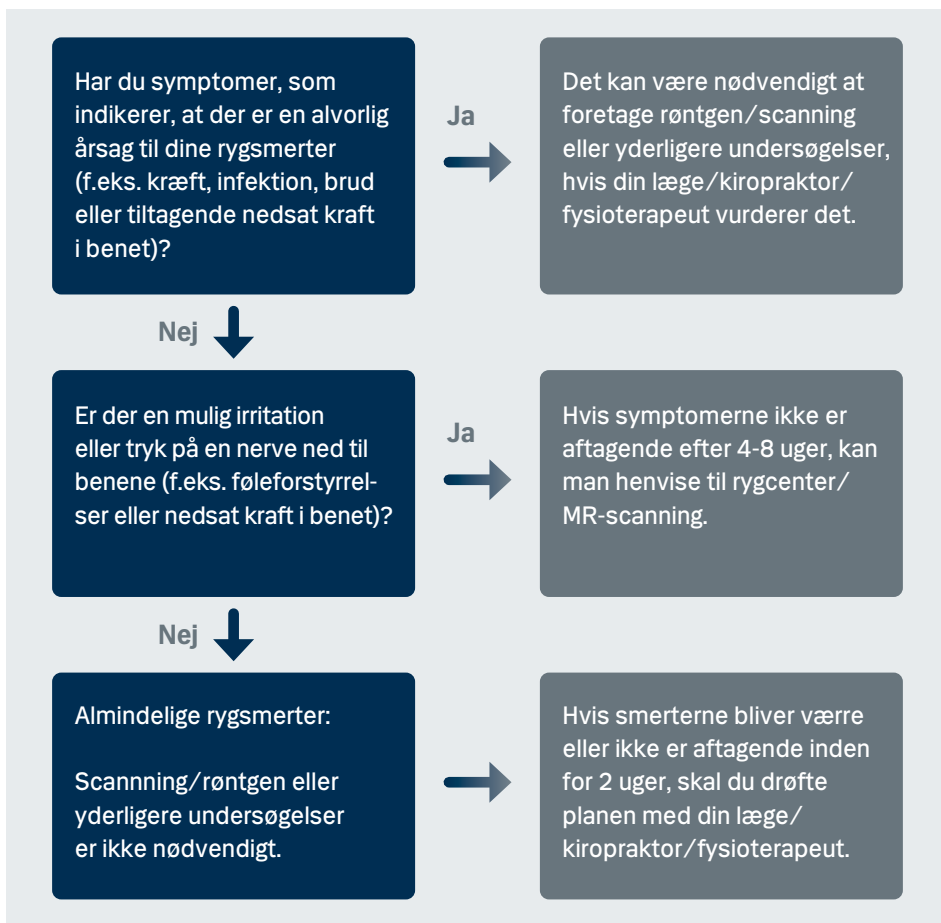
Har du symptomer, som indikerer, at der er en alvorlig årsag til dine rygsmerter (f.eks. kræft, infektion, brud eller tiltagende nedsat kraft i benet)?

Ja

Det kan være nødvendigt at foretage røntgen/scanning eller yderligere undersøgelser, hvis din læge/kiropraktor/fysioterapeut vurderer det.

Nej

Er der en mulig irritation eller tryk på en nerve ned til benene (f.eks. føleforstyrrelser eller nedsat kraft i benet)?

Ja

Hvis symptomerne ikke er aftagende efter 4-8 uger, kan man henvise til rygcenter/MR-scanning.

Nej

Almindelige rygsmerter:

Scannning/røntgen eller yderligere undersøgelser er ikke nødvendigt.

Hvis smerterne bliver værre eller ikke er aftagende inden for 2 uger, skal du drøfte planen med din læge/kiropraktor/fysioterapeut.